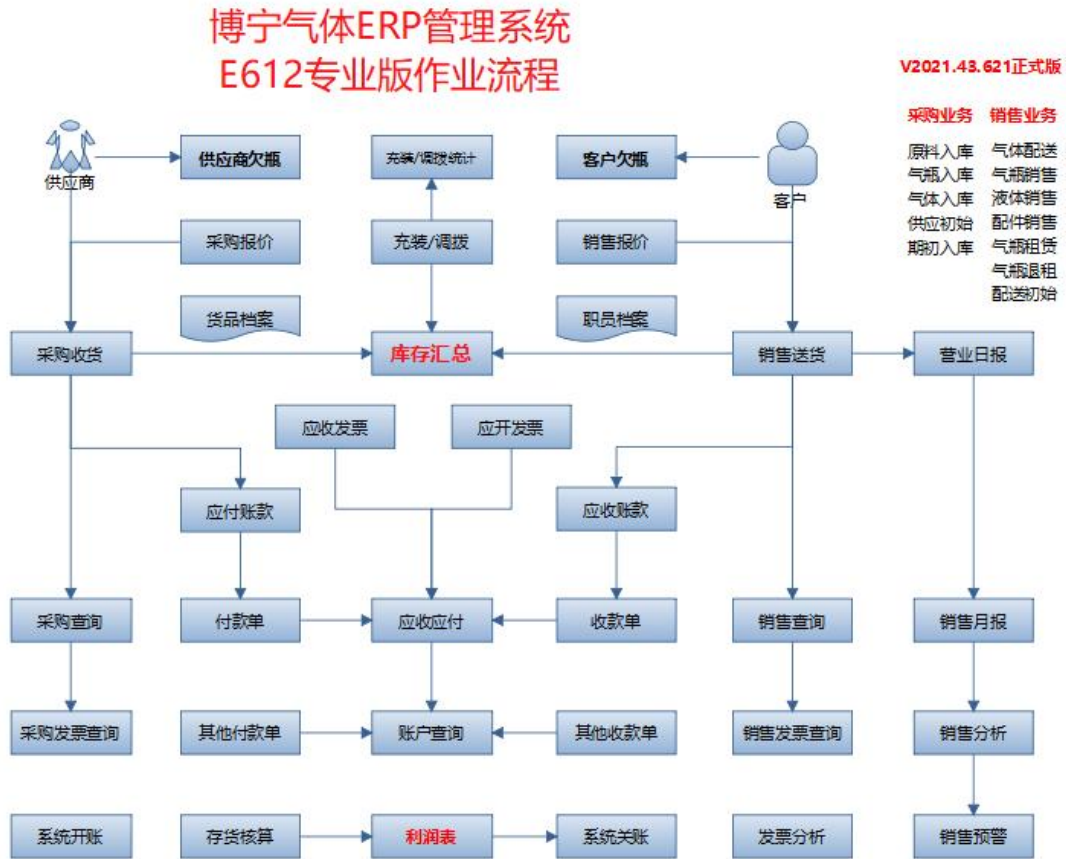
博宁气体ERP管理系统
E612专业版作业流程

V2021.43.621正式版

采购业务
原料入库
气瓶入库
气体入库
供应初始
期初入库

销售业务
气体配送
气瓶销售
液体销售
配件销售
气瓶租赁
气瓶退租
配送初始

供应商
供应商欠瓶
充装/调拨统计
客户欠瓶
客户

采购报价
充装/调拨
销售报价

货品档案
职员档案

采购收货
库存汇总
销售送货
营业日报

应收发票
应开发票

应付账款
应收账款

采购查询
付款单
应收应付
收款单
销售查询
销售月报

采购发票查询
其他付款单
账户查询
其他收款单
销售发票查询
销售分析

系统开账
存货核算
利润表
系统关账
发票分析
销售预警